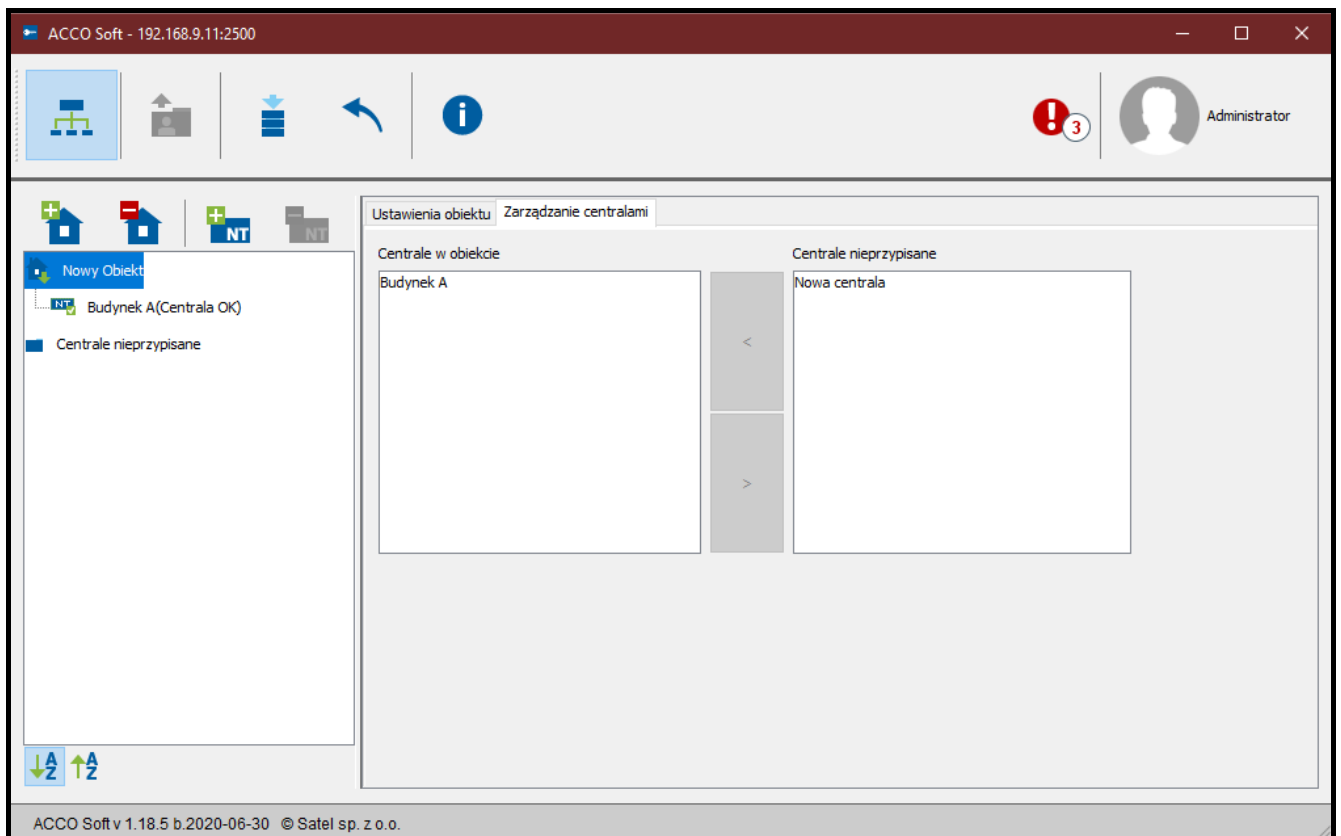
ACCO Soft - 192.168.9.11:2500

3

Administrator

NT

NT

Nowy Obiekt

NT

Budynek A(Centrala OK)

Centrale nieprzypisane

Ustawienia obiektu

Zarządzanie centralami

Centrale w obiekcie

Budynek A

<

>

Centrale nieprzypisane

Nowa centrala

ACCO Soft v 1.18.5 b.2020-06-30 © Satel sp. z o.o.